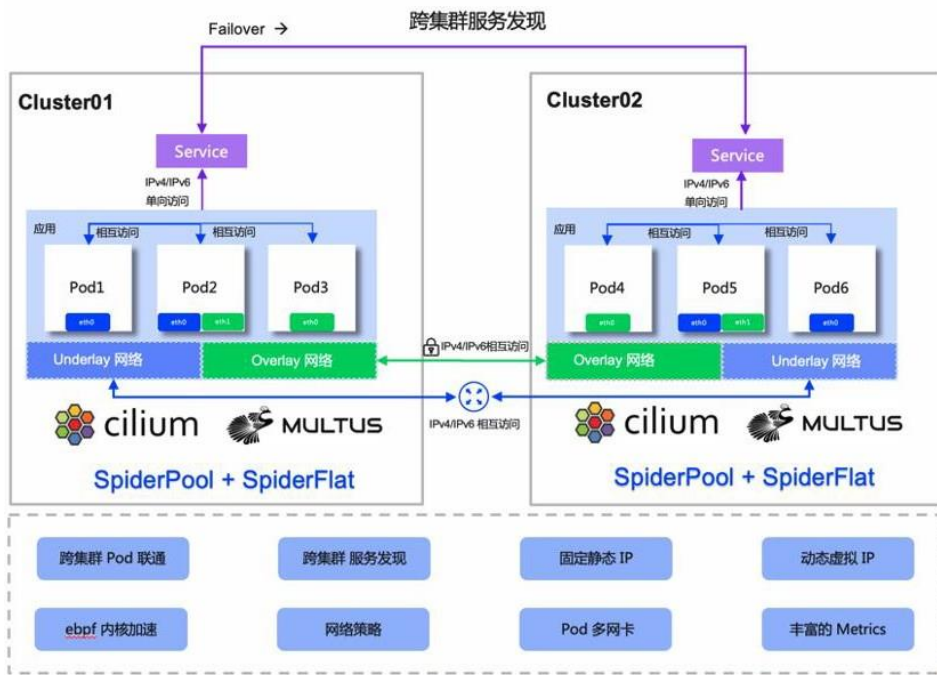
Failover →

跨集群服务发现

Cluster01

Service

IPv4/IPv6 单向访问

应用

相互访问

相互访问

Pod1

eth0

Pod2

eth0

eth1

Pod3

eth0

Underlay 网络

Overlay 网络

cilium

MULTUS

SpiderPool + SpiderFlat

IPv4/IPv6相互访问

IPv4/IPv6 相互访问

Cluster02

Service

IPv4/IPv6 单向访问

应用

相互访问

相互访问

Pod4

eth0

Pod5

eth0

eth1

Pod6

eth0

Overlay 网络

Underlay 网络

cilium

MULTUS

SpiderPool + SpiderFlat

跨集群 Pod 联通

跨集群 服务发现

固定静态 IP

动态虚拟 IP

ebpf 内核加速

网络策略

Pod 多网卡

丰富的 Metrics